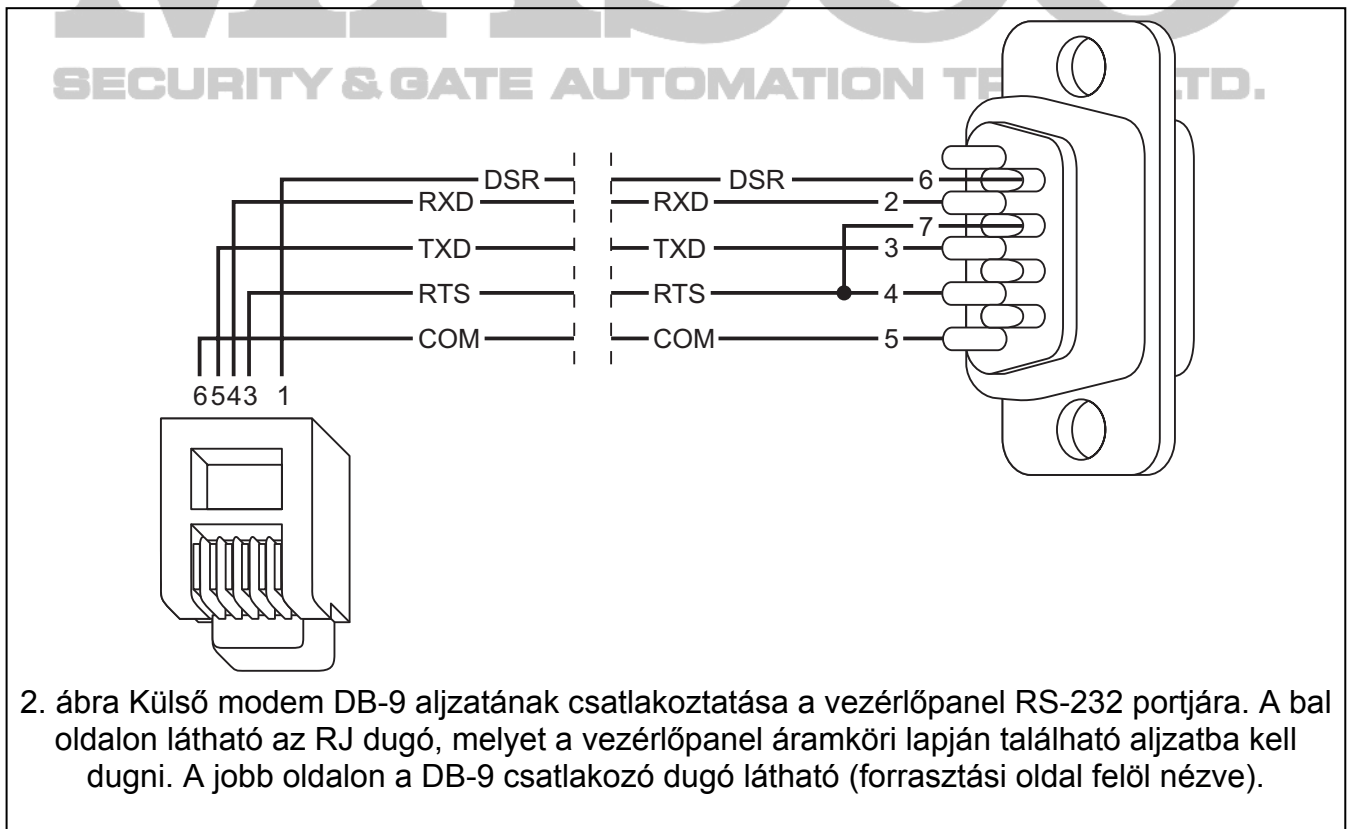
SECURITY & GATE AUTOMATION T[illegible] LTD.

DSR
RXD
TXD
RTS
COM

DSR
RXD
TXD
RTS
COM

6
2
7
3
4
5

6543 1

2. ábra Külső modem DB-9 aljzatának csatlakoztatása a vezérlőpanel RS-232 portjára. A bal oldalon látható az RJ dugó, melyet a vezérlőpanel áramköri lapján található aljzatba kell dugni. A jobb oldalon a DB-9 csatlakozó dugó látható (forrasztási oldal felöl nézve).